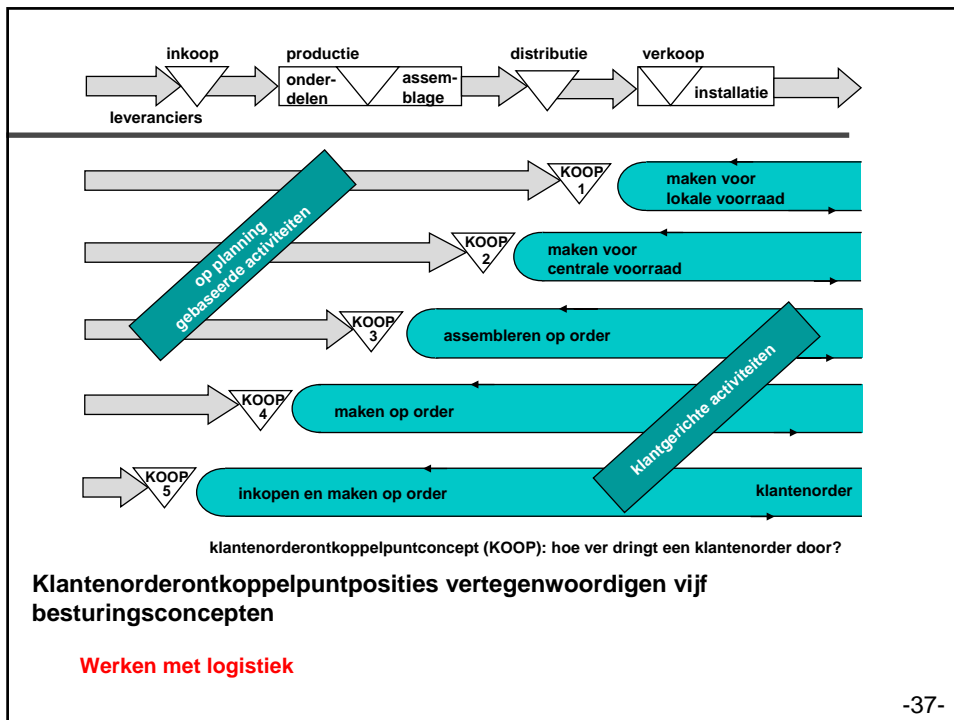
inkoop
leveranciers
productie
onderdelen
assemblage
distributie
verkoop
installatie

op planning gebaseerde activiteiten

KOOP 1
maken voor lokale voorraad

KOOP 2
maken voor centrale voorraad

KOOP 3
assembleren op order

klantgerichte activiteiten

KOOP 4
maken op order

KOOP 5
inkopen en maken op order
klantenorder

klantenorderontkoppelpuntconcept (KOOP): hoe ver dringt een klantenorder door?

Klantenorderontkoppelpuntposities vertegenwoordigen vijf besturingsconcepten

Werken met logistiek

-37-